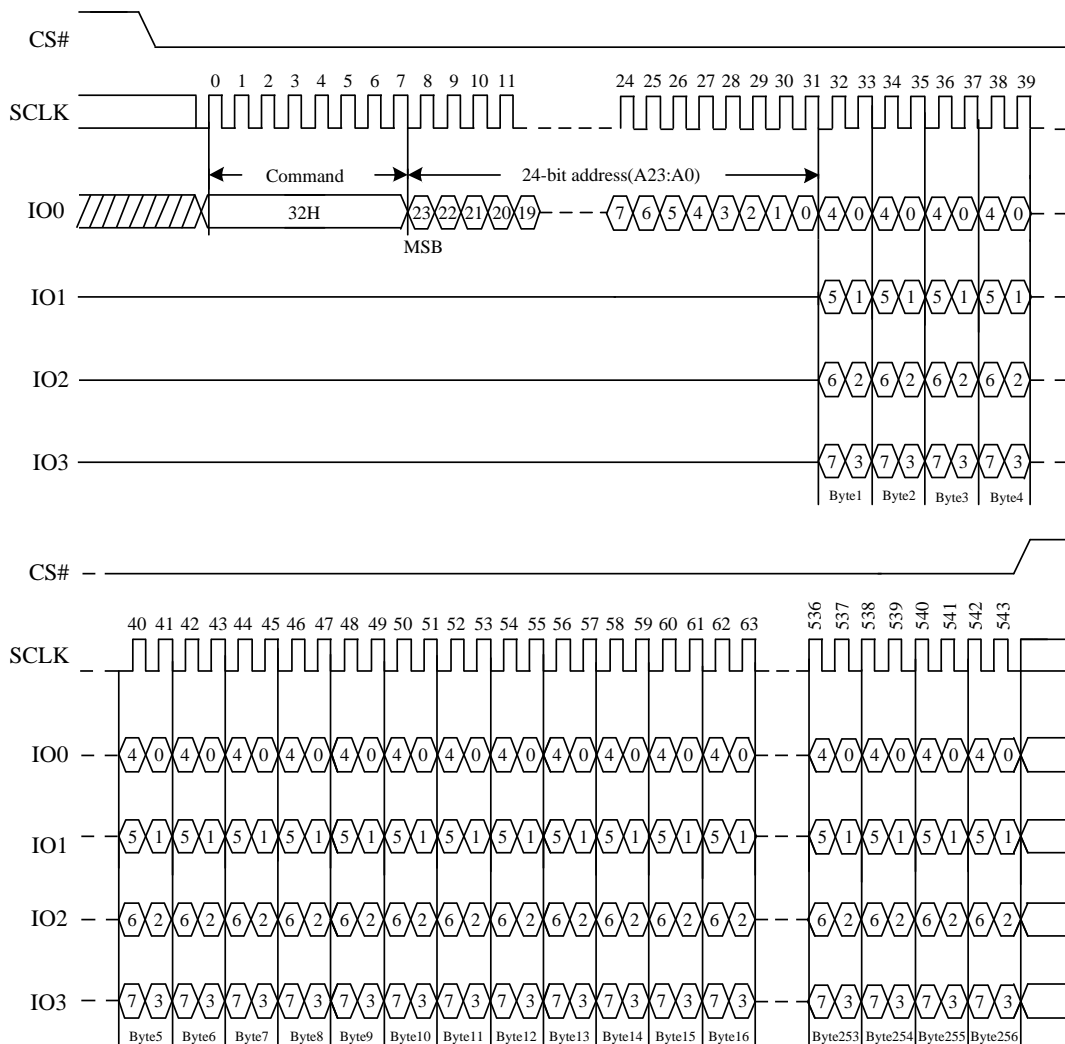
CS#

SCLK

0 1 2 3 4 5 6 7 8 9 10 11 24 25 26 27 28 29 30 31 32 33 34 35 36 37 38 39

Command

24-bit address(A23:A0)

IO0

32H

23 22 21 20 19 7 6 5 4 3 2 1 0 4 0 4 0 4 0 4 0

MSB

IO1

5 1 5 1 5 1 5 1

IO2

6 2 6 2 6 2 6 2

IO3

7 3 7 3 7 3 7 3

Byte1 Byte2 Byte3 Byte4

CS#

40 41 42 43 44 45 46 47 48 49 50 51 52 53 54 55 56 57 58 59 60 61 62 63

536 537 538 539 540 541 542 543

SCLK

IO0

4 0 4 0 4 0 4 0 4 0 4 0 4 0 4 0 4 0 4 0 4 0 4 0 4 0 4 0 4 0 4 0

IO1

5 1 5 1 5 1 5 1 5 1 5 1 5 1 5 1 5 1 5 1 5 1 5 1 5 1 5 1 5 1 5 1

IO2

6 2 6 2 6 2 6 2 6 2 6 2 6 2 6 2 6 2 6 2 6 2 6 2 6 2 6 2 6 2 6 2

IO3

7 3 7 3 7 3 7 3 7 3 7 3 7 3 7 3 7 3 7 3 7 3 7 3 7 3 7 3 7 3 7 3

Byte5 Byte6 Byte7 Byte8 Byte9 Byte10 Byte11 Byte12 Byte13 Byte14 Byte15 Byte16 Byte253 Byte254 Byte255 Byte256